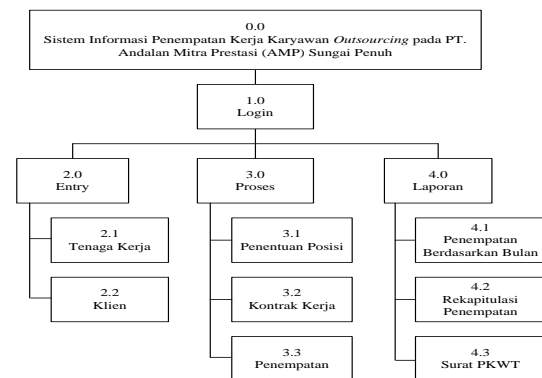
0.0
Sistem Informasi Penempatan Kerja Karyawan *Outsourcing* pada PT. Andalan Mitra Prestasi (AMP) Sungai Penuh

1.0
Login

2.0
Entry

2.1
Tenaga Kerja

2.2
Klien

3.0
Proses

3.1
Penentuan Posisi

3.2
Kontrak Kerja

3.3
Penempatan

4.0
Laporan

4.1
Penempatan Berdasarkan Bulan

4.2
Rekapitulasi Penempatan

4.3
Surat PKWT